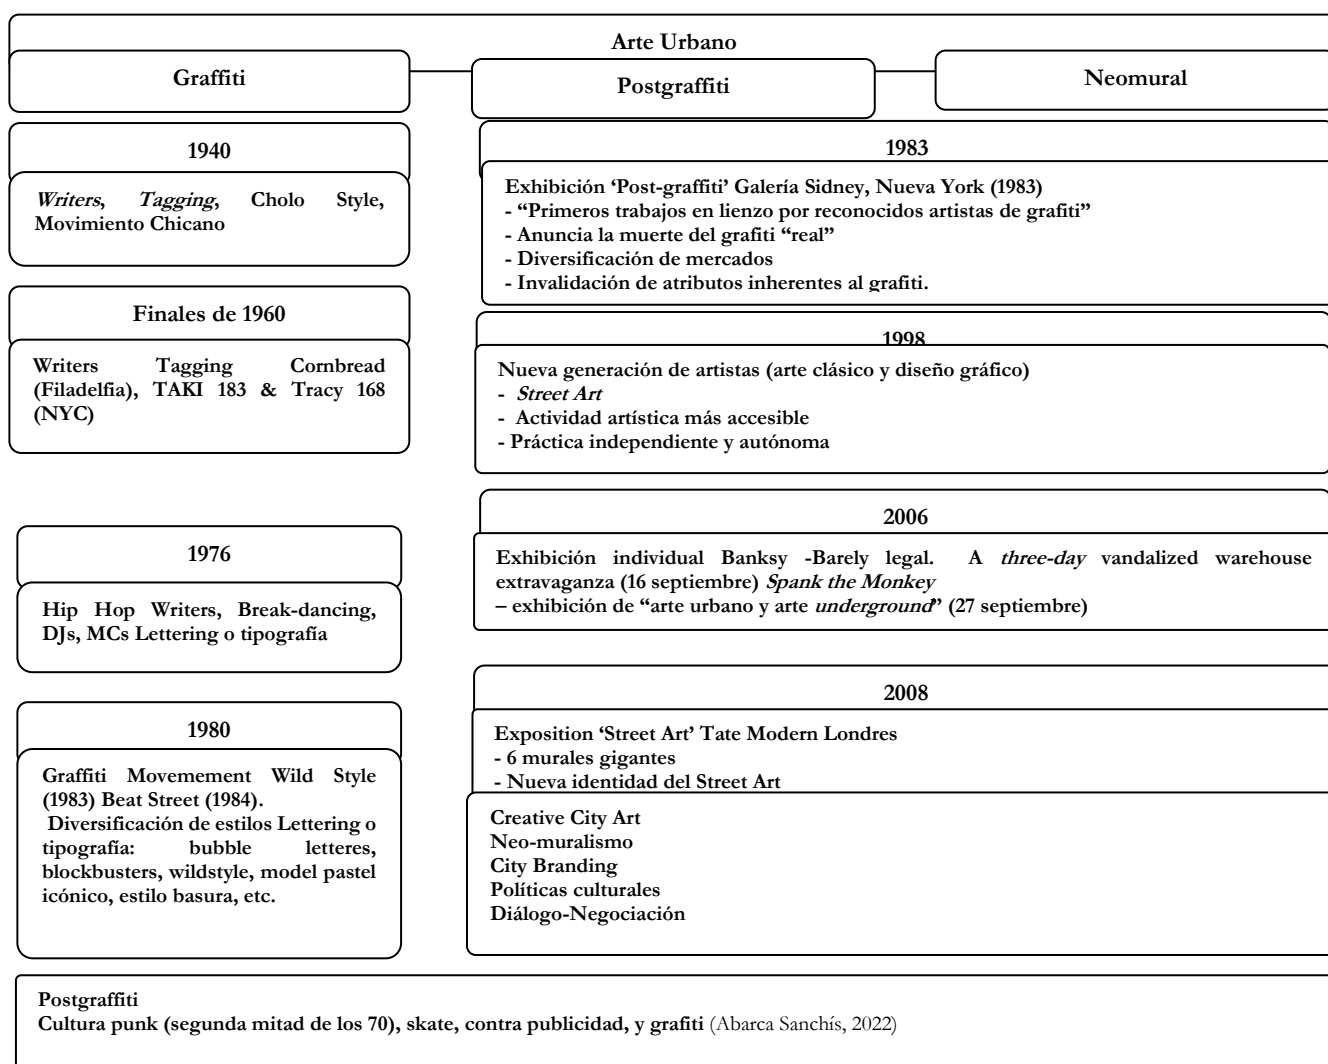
Arte Urbano

Graffiti

Postgraffiti

Neomural

1940

Writers, Tagging, Cholo Style, Movimiento Chicano

Finales de 1960

Writers Tagging Cornbread (Filadelfia), TAKI 183 & Tracy 168 (NYC)

1976

Hip Hop Writers, Break-dancing, DJs, MCs Lettering o tipografía

1980

Graffiti Movemement Wild Style (1983) Beat Street (1984).
Diversificación de estilos Lettering o tipografía: bubble letteres, blockbusters, wildstyle, model pastel icónico, estilo basura, etc.

1983

Exhibición 'Post-graffiti' Galería Sidney, Nueva York (1983)
- "Primeros trabajos en lienzo por reconocidos artistas de grafiti"
- Anuncia la muerte del grafiti "real"
- Diversificación de mercados
- Invalidación de atributos inherentes al grafiti.

1998

Nueva generación de artistas (arte clásico y diseño gráfico)
- Street Art
- Actividad artística más accesible
- Práctica independiente y autónoma

2006

Exhibición individual Banksy -Barely legal. A three-day vandalized warehouse extravaganza (16 septiembre) Spank the Monkey
– exhibición de "arte urbano y arte underground" (27 septiembre)

2008

Exposition 'Street Art' Tate Modern Londres
- 6 murales gigantes
- Nueva identidad del Street Art

Creative City Art
Neo-muralismo
City Branding
Políticas culturales
Diálogo-Negociación

Postgraffiti
Cultura punk (segunda mitad de los 70), skate, contra publicidad, y grafiti (Abarca Sanchís, 2022)